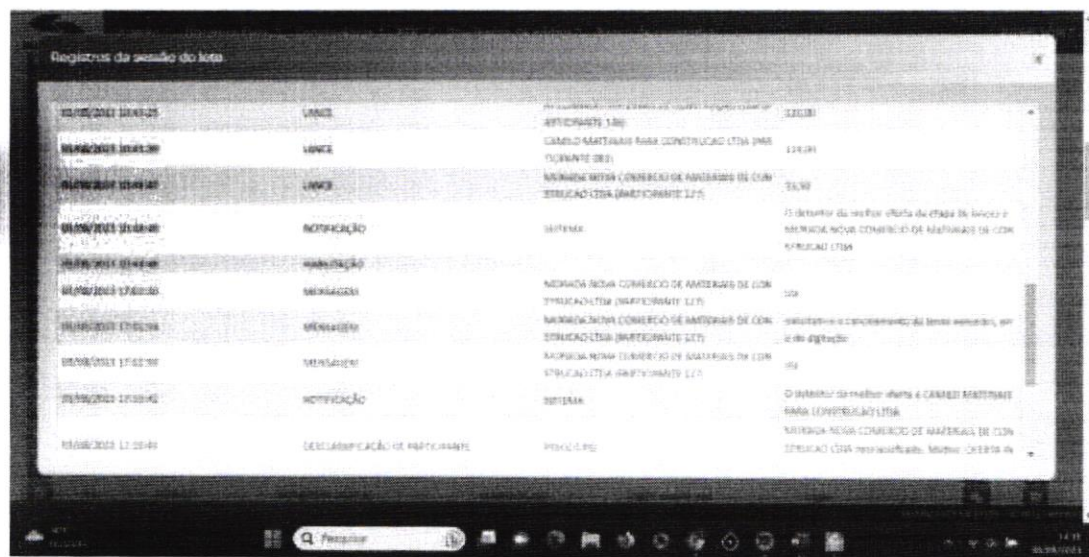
Registros da sessão do lote

| | | | |
|---|---|---|---|
| 03/08/2023 10:43:25 | LANCE | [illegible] PARTICIPANTE 146) | 120,00 |
| 03/08/2023 10:43:30 | LANCE | CAMILO MATERIAIS PARA CONSTRUCAO LTDA (PARTICIPANTE 083) | 114,99 |
| 03/08/2023 10:43:47 | LANCE | MORADA NOVA COMERCIO DE MATERIAIS DE CONSTRUCAO LTDA (PARTICIPANTE 127) | 55,50 |
| 03/08/2023 10:48:48 | NOTIFICAÇÃO | SISTEMA | O detentor da melhor oferta da etapa de lances é MORADA NOVA COMERCIO DE MATERIAIS DE CONSTRUCAO LTDA |
| 03/08/2023 10:48:48 | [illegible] | | |
| 03/08/2023 17:02:30 | MENSAGEM | MORADA NOVA COMERCIO DE MATERIAIS DE CONSTRUCAO LTDA (PARTICIPANTE 127) | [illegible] |
| 03/08/2023 17:02:34 | MENSAGEM | MORADA NOVA COMERCIO DE MATERIAIS DE CONSTRUCAO LTDA (PARTICIPANTE 127) | solicitamos o cancelamento do lance vencedor, erro de digitação |
| 03/08/2023 17:02:38 | MENSAGEM | MORADA NOVA COMERCIO DE MATERIAIS DE CONSTRUCAO LTDA (PARTICIPANTE 127) | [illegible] |
| 03/08/2023 17:03:42 | NOTIFICAÇÃO | SISTEMA | O detentor da melhor oferta é CAMILO MATERIAIS PARA CONSTRUCAO LTDA |
| 03/08/2023 17:03:41 | DESCLASSIFICAÇÃO DE PARTICIPANTE | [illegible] | MORADA NOVA COMERCIO DE MATERIAIS DE CONSTRUCAO LTDA desclassificado. Motivo: OFERTA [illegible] |

Pesquisar